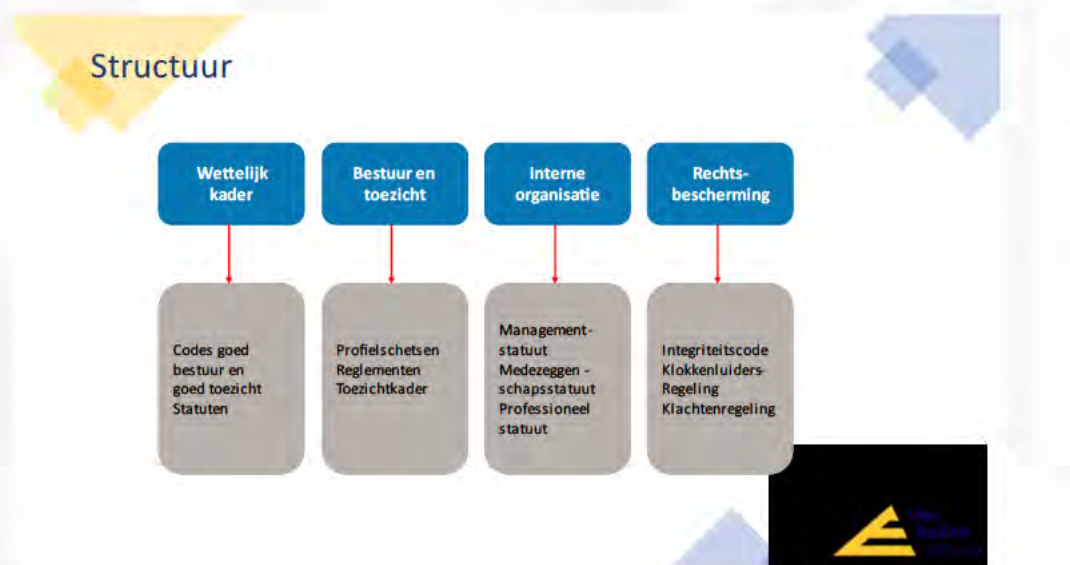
Structuur

Wettelijk kader

Bestuur en toezicht

Interne organisatie

Rechtsbescherming

Codes goed bestuur en goed toezicht
Statuten

Profielschetsen
Reglementen
Toezichtkader

Management-statuut
Medezeggen - schapsstatuut
Professioneel statuut

Integriteitscode
Klokkenluiders-Regeling
Klachtenregeling

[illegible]